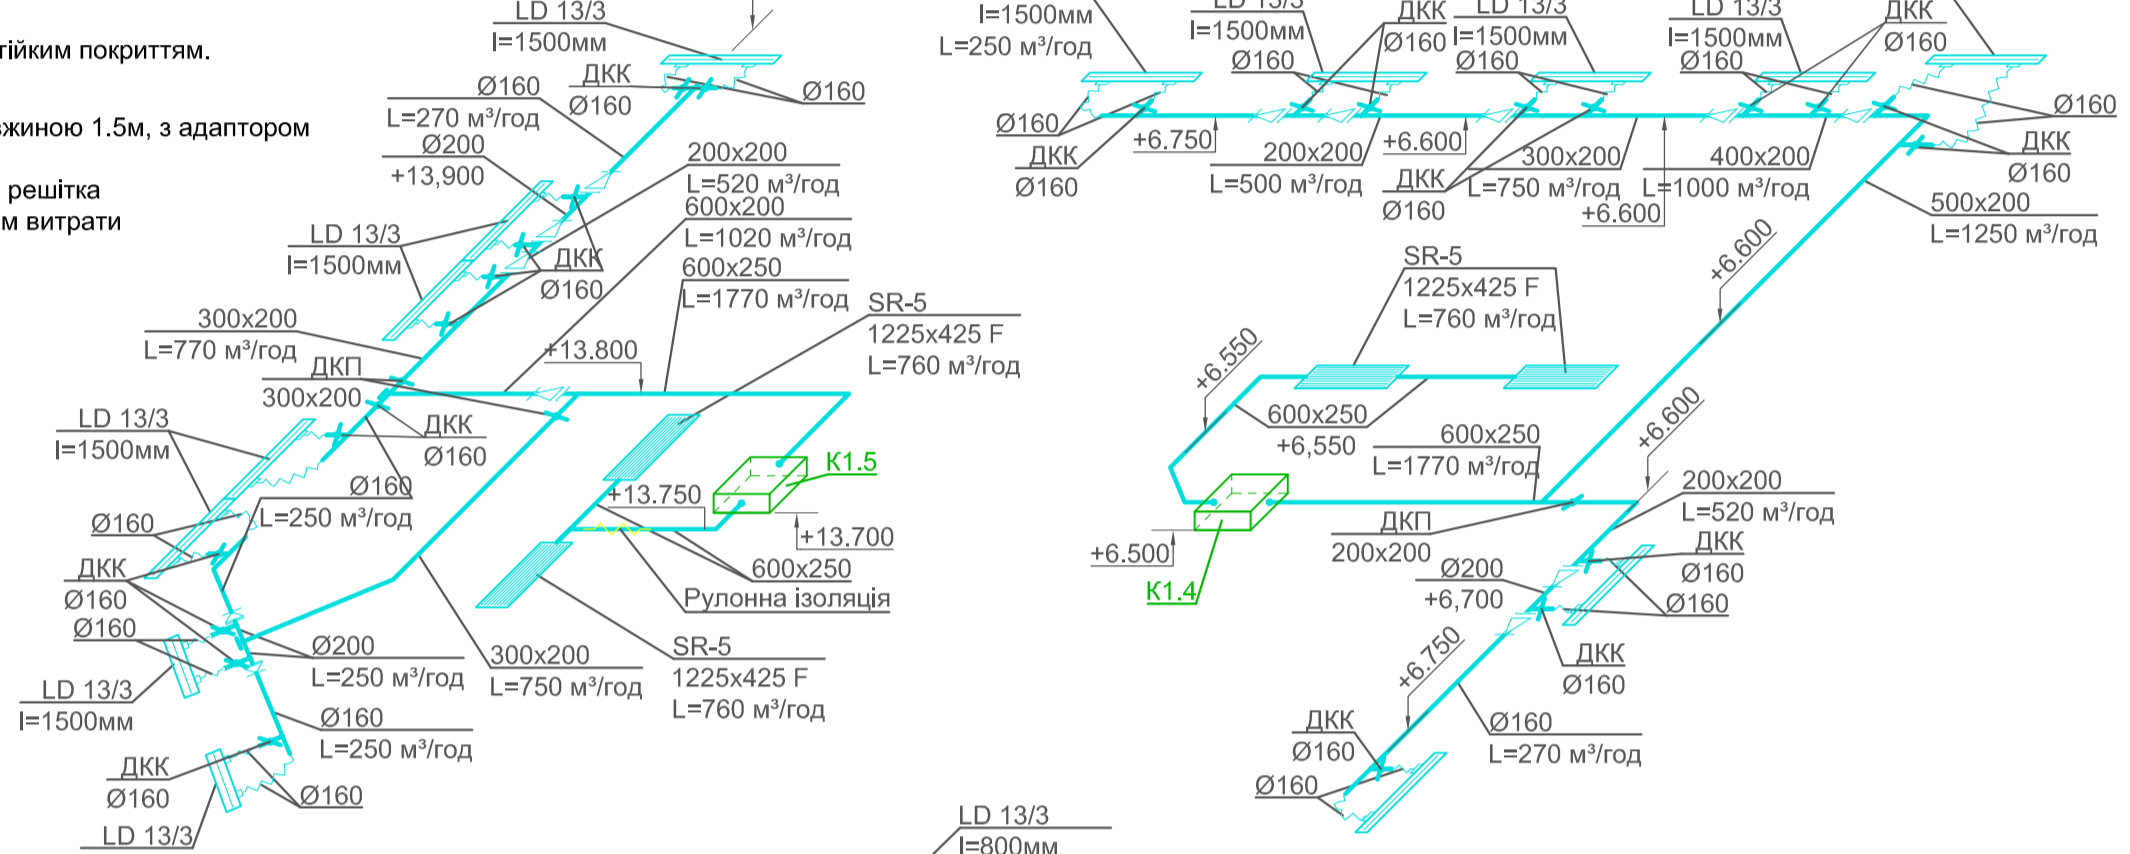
тійким покриттям.

жиною 1.5м, з адаптором

решітка
м витрати

LD 13/3
l=1500мм
Ø160
L=270 м³/год
ДКК
Ø160
Ø160
Ø200
+13,900
200x200
L=520 м³/год
600x200
L=1020 м³/год
600x250
L=1770 м³/год
LD 13/3
l=1500мм
ДКК
Ø160
300x200
L=770 м³/год
ДКП
300x200
+13.800
SR-5
1225x425 F
L=760 м³/год
LD 13/3
l=1500мм
ДКК
Ø160
Ø160
L=250 м³/год
Ø160
К1.5
+13.750
+13.700
ДКК
Ø160
600x250
Рулонна ізоляція
Ø160
Ø200
L=250 м³/год
300x200
L=750 м³/год
SR-5
1225x425 F
L=760 м³/год
LD 13/3
l=1500мм
Ø160
L=250 м³/год
ДКК
Ø160
Ø160
LD 13/3

l=1500мм
L=250 м³/год
LD 13/3
l=1500мм
Ø160
ДКК
Ø160
LD 13/3
l=1500мм
Ø160
LD 13/3
l=1500мм
Ø160
ДКК
Ø160
Ø160
Ø160
+6.750
ДКК
Ø160
200x200
L=500 м³/год
+6.600
ДКК
Ø160
300x200
L=750 м³/год
400x200
L=1000 м³/год
+6.600
ДКК
Ø160
500x200
L=1250 м³/год
SR-5
1225x425 F
L=760 м³/год
+6.600
+6.550
600x250
+6,550
600x250
L=1770 м³/год
+6.600
200x200
L=520 м³/год
+6.500
К1.4
ДКП
200x200
Ø200
+6,700
ДКК
Ø160
Ø160
ДКК
Ø160
+6.750
ДКК
Ø160
Ø160
Ø160
L=270 м³/год
LD 13/3
l=800мм